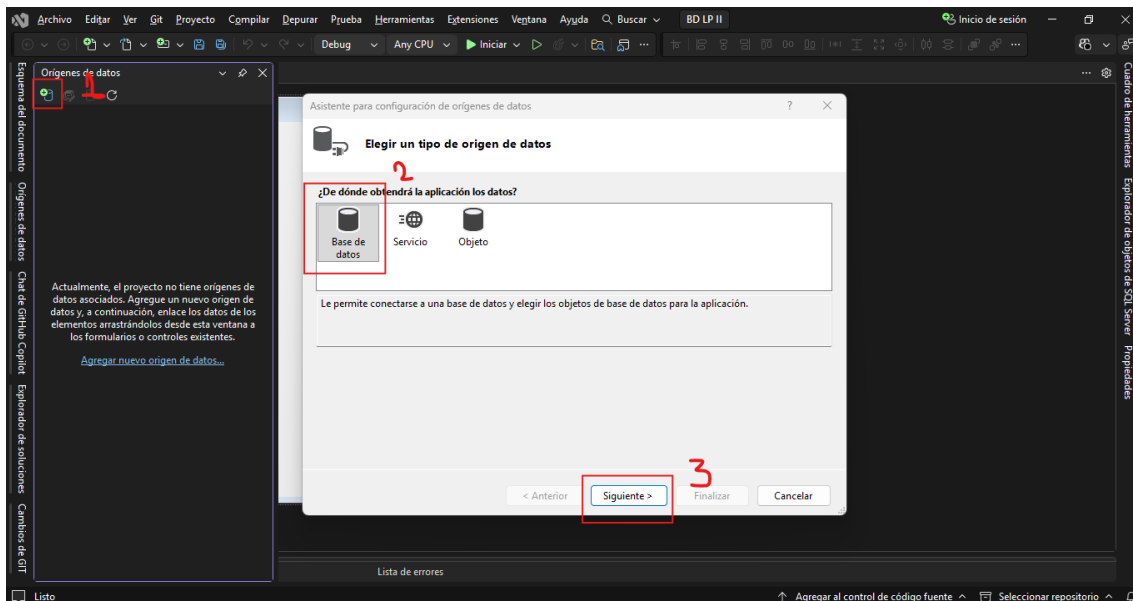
Archivo Editar Ver Git Proyecto Compilar Depurar Prueba Herramientas Extensiones Ventana Ayuda Buscar BD LP II Inicio de sesión

Debug Any CPU Iniciar

Esquema del documento Orígenes de datos Chat de GitHub Copilot Explorador de soluciones Cambios de GIT

Orígenes de datos

1

Actualmente, el proyecto no tiene orígenes de datos asociados. Agregue un nuevo origen de datos y, a continuación, enlace los datos de los elementos arrastrándolos desde esta ventana a los formularios o controles existentes.

Agregar nuevo origen de datos...

Asistente para configuración de orígenes de datos ? ×

Elegir un tipo de origen de datos

2

¿De dónde obtendrá la aplicación los datos?

Base de datos Servicio Objeto

Le permite conectarse a una base de datos y elegir los objetos de base de datos para la aplicación.

3

< Anterior Siguiente > Finalizar Cancelar

Cuadro de herramientas Explorador de objetos de SQL Server Propiedades

Lista de errores

Listo Agregar al control de código fuente Seleccionar repositorio